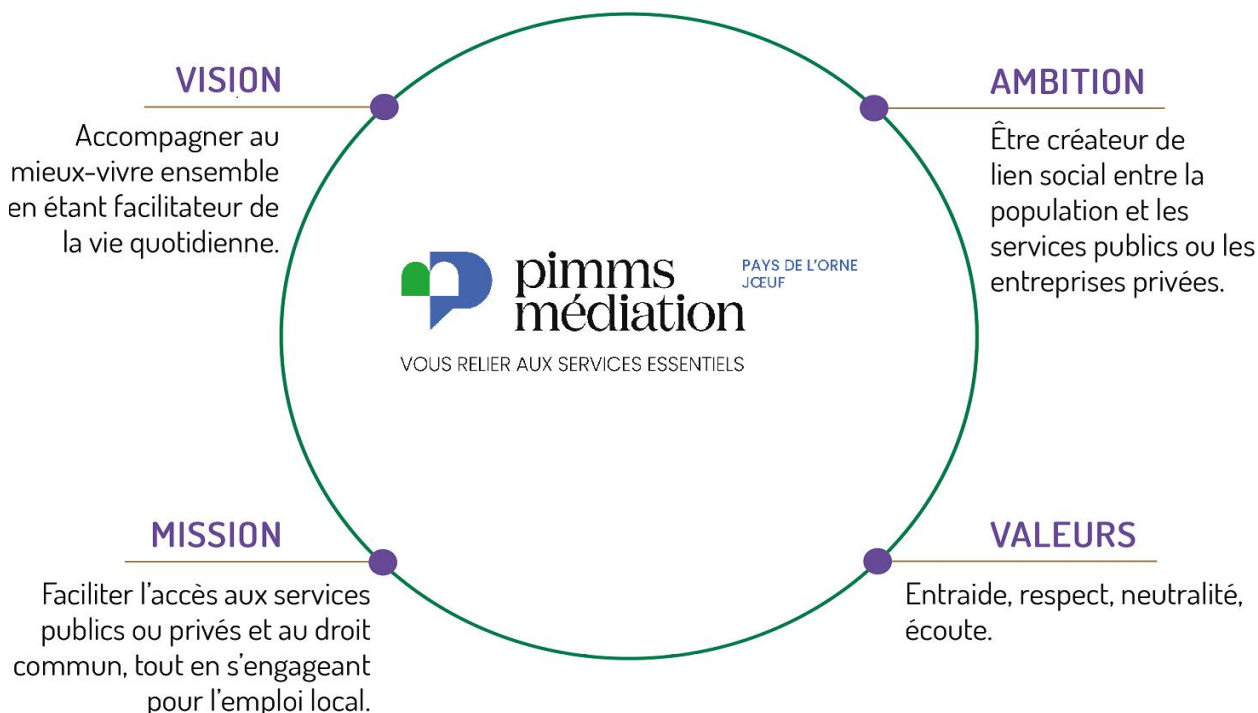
VISION

Accompagner au mieux-vivre ensemble en étant facilitateur de la vie quotidienne.

AMBITION

Être créateur de lien social entre la population et les services publics ou les entreprises privées.

pimms médiation

PAYS DE L'ORNE JŒUF

VOUS RELIER AUX SERVICES ESSENTIELS

MISSION

Faciliter l'accès aux services publics ou privés et au droit commun, tout en s'engageant pour l'emploi local.

VALEURS

Entraide, respect, neutralité, écoute.